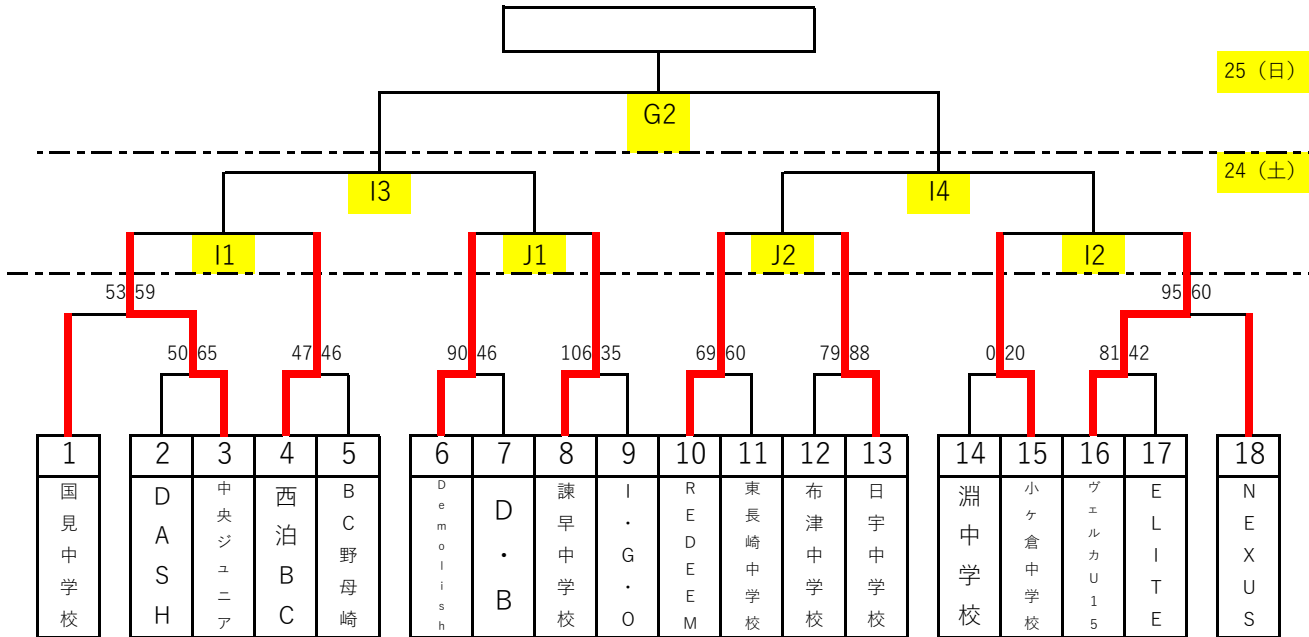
25（日）

G2

24（土）

I3

I4

I1

J1

J2

I2

53 59

95 60

50 65

47 46

90 46

106 35

69 60

79 88

0 20

81 42

| 1 | 2 | 3 | 4 | 5 | 6 | 7 | 8 | 9 | 10 | 11 | 12 | 13 | 14 | 15 | 16 | 17 | 18 |
|---|---|---|---|---|---|---|---|---|---|---|---|---|---|---|---|---|---|
| 国見中学校 | DASH | 中央ジュニア | 西泊BC | BC野母崎 | Demolish | D・B | 諫早中学校 | I・G・O | REDEEM | 東長崎中学校 | 布津中学校 | 日宇中学校 | 淵中学校 | 小ヶ倉中学校 | ヴェルカU15 | ELITE | NEXUS |